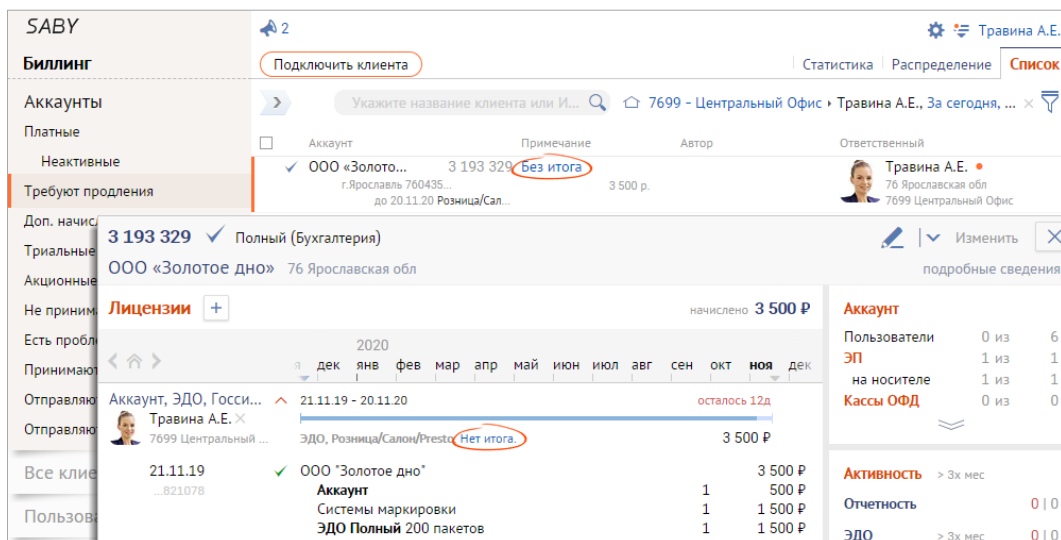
SABY
Биллинг
Аккаунты
Платные
Неактивные
Требуют продления
Доп. начис
Триальные
Акционные
Не приним
Есть пробл
Принимают
Отправляю
Отправляю
Все клие
Пользова

2
Травина А.Е.
Подключить клиента
Статистика
Распределение
Список
Укажите название клиента или И...
7699 - Центральный Офис › Травина А.Е., За сегодня, ...

| Аккаунт | | Примечание | Автор | Ответственный |
|---|---|---|---|---|
| ООО «Золото... г.Ярославль 760435... до 20.11.20 Розница/Сал... | 3 193 329 | Без итога 3 500 р. | | Травина А.Е. 76 Ярославская обл 7699 Центральный Офис |

3 193 329 Полный (Бухгалтерия)
Изменить
ООО «Золотое дно» 76 Ярославская обл
подробные сведения

Лицензии +
начислено 3 500 ₽
2020
я дек янв фев мар апр май июн июл авг сен окт ноя дек
Аккаунт, ЭДО, Госси...
Травина А.Е.
7699 Центральный ...
21.11.19 - 20.11.20
осталось 12д
ЭДО, Розница/Салон/Presto Нет итога.
3 500 ₽

21.11.19
...821078
ООО "Золотое дно" 3 500 ₽
Аккаунт 1 500 ₽
Системы маркировки 1 1 500 ₽
ЭДО Полный 200 пакетов 1 1 500 ₽

Аккаунт
Пользователи 0 из 6
ЭП 1 из 1
на носителе 1 из 1
Кассы ОФД 0 из 1

Активность > 3х мес
Отчетность 0 | 0
ЭДО > 3х мес 0 | 0